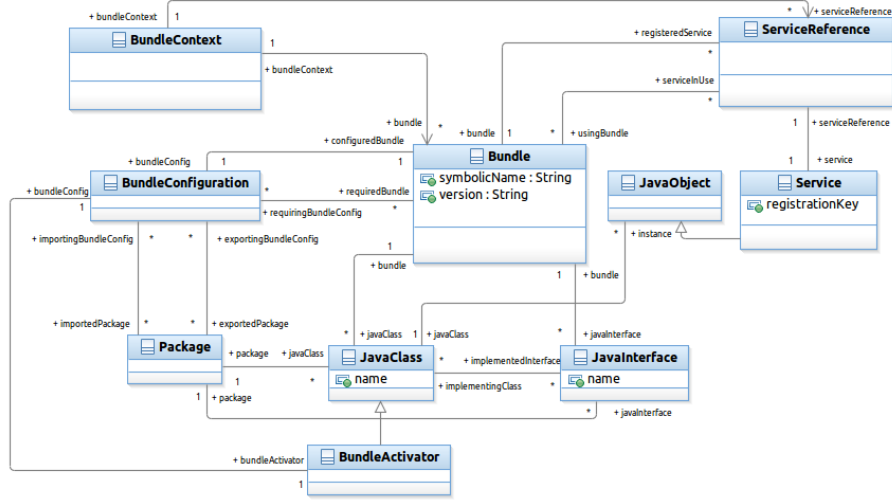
+ bundleContext
1
BundleContext
1
+ bundleContext
*
+ serviceReference
ServiceReference
+ registeredService
*
+ serviceInUse
*
+ bundle
*
+ bundle
1
*
+ usingBundle
1
+ serviceReference
1
+ service
+ configuredBundle
+ bundleConfig
1
1
Bundle
symbolicName : String
version : String
JavaObject
Service
registrationKey
+ bundleConfig
BundleConfiguration
1
*
+ requiredBundle
+ requiringBundleConfig
*
*
+ instance
+ importingBundleConfig
*
*
+ exportingBundleConfig
1
+ bundle
1
+ bundle
+ importedPackage
*
*
+ exportedPackage
*
+ javaClass
1
+ javaClass
*
+ javaInterface
Package
+ package
+ javaClass
JavaClass
name
+ implementedInterface
JavaInterface
name
1
*
*
+ implementingClass
*
1
+ package
*
+ javaInterface
+ bundleActivator
BundleActivator
1